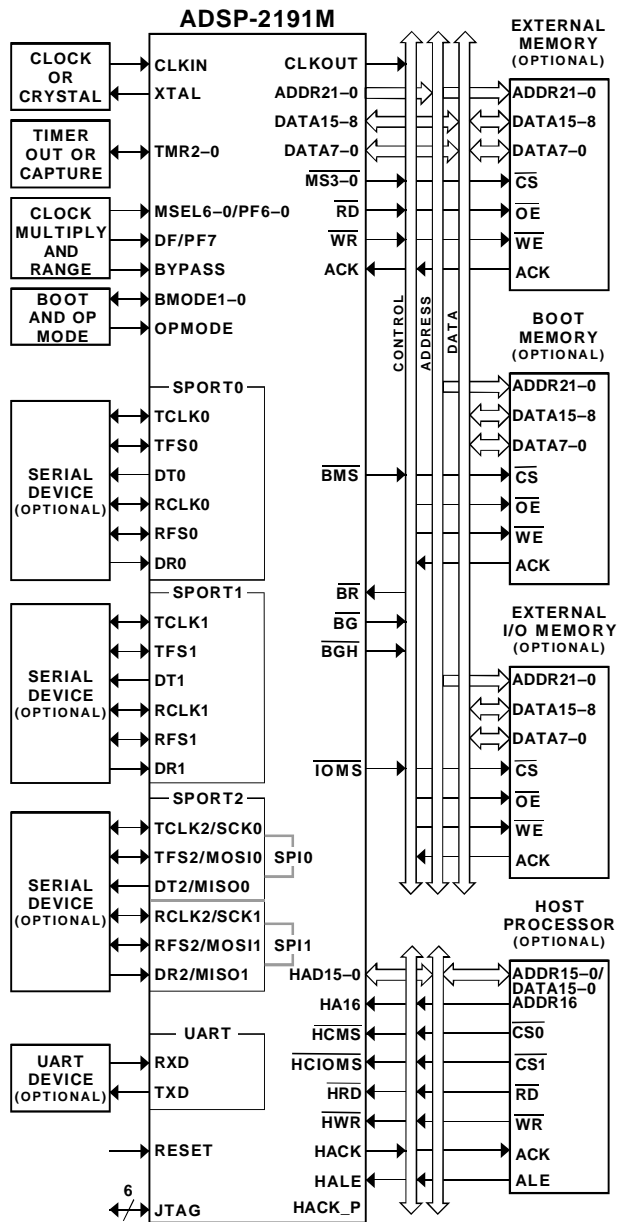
ADSP-2191M

CLOCK OR CRYSTAL
CLKIN
XTAL
CLKOUT

TIMER OUT OR CAPTURE
TMR2–0

CLOCK MULTIPLY AND RANGE
MSEL6–0/PF6–0
DF/PF7
BYPASS

BOOT AND OP MODE
BMODE1–0
OPMODE

ADDR21–0
DATA15–8
DATA7–0
$\overline{MS3–0}$
$\overline{RD}$
$\overline{WR}$
ACK

EXTERNAL MEMORY (OPTIONAL)
ADDR21–0
DATA15–8
DATA7–0
$\overline{CS}$
$\overline{OE}$
$\overline{WE}$
ACK

CONTROL
ADDRESS
DATA

SPORT0
SERIAL DEVICE (OPTIONAL)
TCLK0
TFS0
DT0
RCLK0
RFS0
DR0

$\overline{BMS}$

BOOT MEMORY (OPTIONAL)
ADDR21–0
DATA15–8
DATA7–0
$\overline{CS}$
$\overline{OE}$
$\overline{WE}$
ACK

SPORT1
SERIAL DEVICE (OPTIONAL)
TCLK1
TFS1
DT1
RCLK1
RFS1
DR1

$\overline{BR}$
$\overline{BG}$
$\overline{BGH}$

EXTERNAL I/O MEMORY (OPTIONAL)
ADDR21–0
DATA15–8
DATA7–0
$\overline{IOMS}$
$\overline{CS}$
$\overline{OE}$
$\overline{WE}$
ACK

SPORT2
SERIAL DEVICE (OPTIONAL)
TCLK2/SCK0
TFS2/MOSI0
DT2/MISO0
SPI0
RCLK2/SCK1
RFS2/MOSI1
DR2/MISO1
SPI1

HOST PROCESSOR (OPTIONAL)
HAD15–0
HA16
$\overline{HCMS}$
$\overline{HCIOMS}$
$\overline{HRD}$
$\overline{HWR}$
HACK
HALE
HACK_P
ADDR15–0/ DATA15–0
ADDR16
$\overline{CS0}$
$\overline{CS1}$
$\overline{RD}$
$\overline{WR}$
ACK
ALE

UART
UART DEVICE (OPTIONAL)
RXD
TXD

RESET
6
JTAG